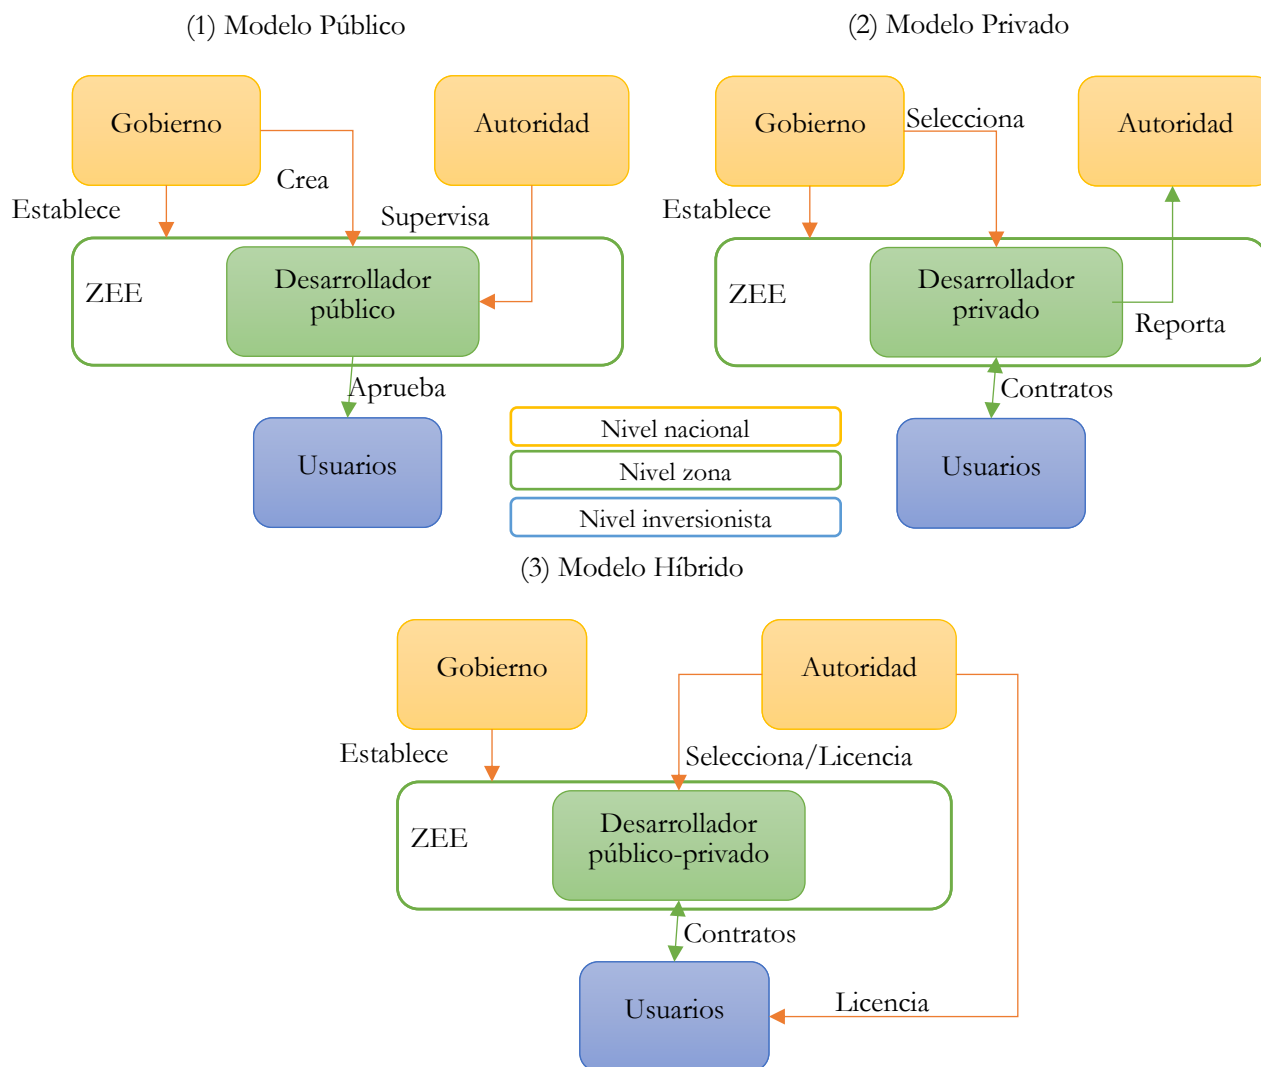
(1) Modelo Público

Gobierno

Autoridad

Crea

Establece

Supervisa

ZEE

Desarrollador público

Aprueba

Usuarios

(2) Modelo Privado

Gobierno

Selecciona

Autoridad

Establece

ZEE

Desarrollador privado

Reporta

Contratos

Usuarios

Nivel nacional

Nivel zona

Nivel inversionista

(3) Modelo Híbrido

Gobierno

Autoridad

Establece

Selecciona/Licencia

ZEE

Desarrollador público-privado

Contratos

Usuarios

Licencia